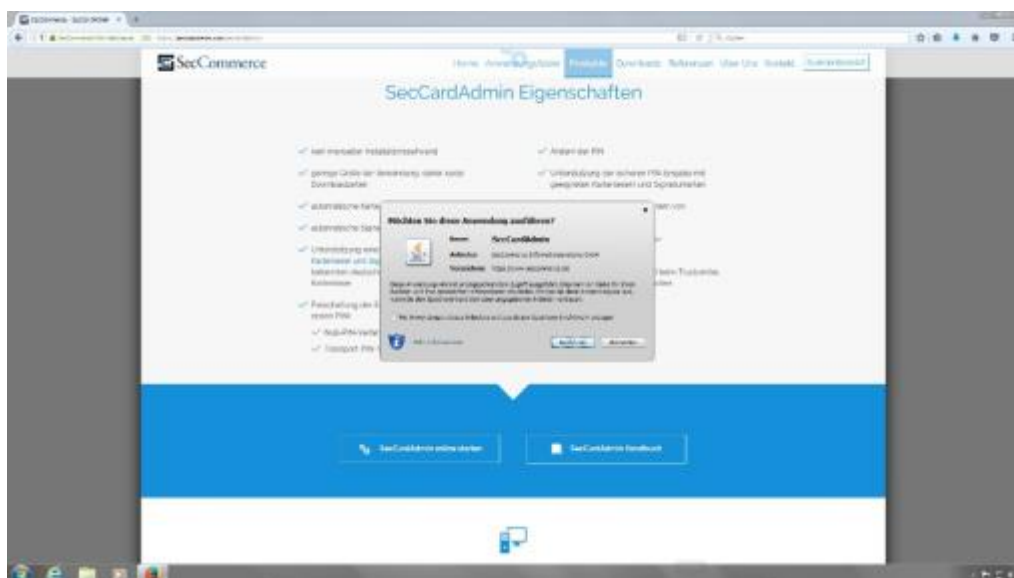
SecCommerce

Home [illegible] Produkte Downloads Referenzen Über Uns Kontakt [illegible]

SecCardAdmin Eigenschaften

✓ kein manueller Installationsaufwand
✓ geringe Größe der Anwendung daher kurze Downloadzeiten
✓ automatische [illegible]
✓ automatische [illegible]
✓ Unterstützung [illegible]
✓ Freischaltung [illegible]
✓ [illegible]
✓ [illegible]

✓ Ändern der PIN
✓ Unterstützung der sicheren PIN-Eingabe mit geeigneten Kartenlesern und Signaturkarten

Möchten Sie diese Anwendung ausführen?

Name: SecCardAdmin
Anbieter: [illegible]
Verzeichnis: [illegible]

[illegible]

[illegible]

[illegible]

Ausführen Abbrechen

SecCardAdmin online starten

SecCardAdmin Handbuch